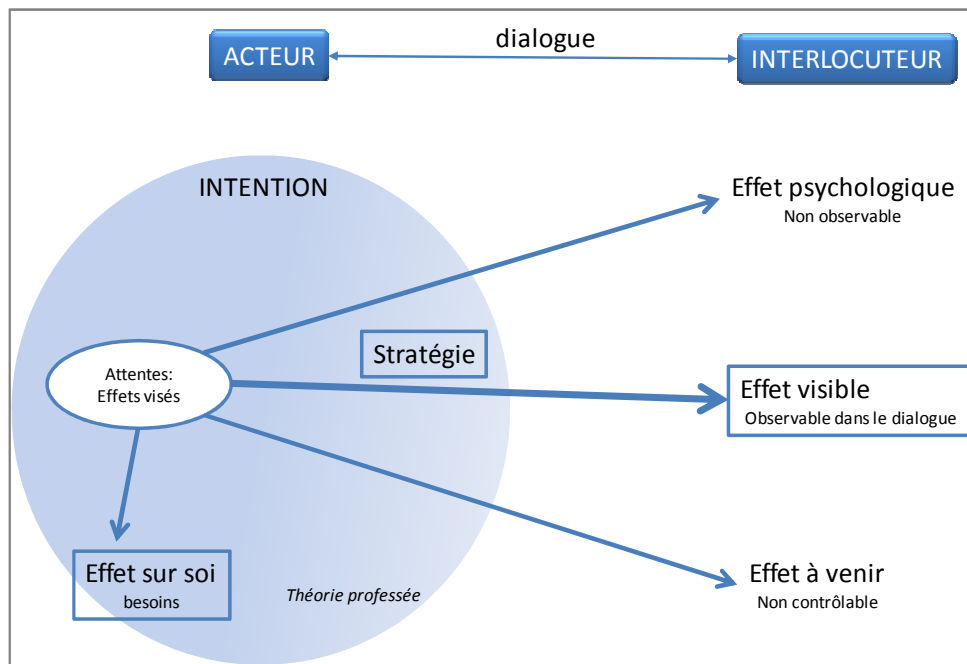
ACTEUR

dialogue

INTERLOCUTEUR

INTENTION

Effet psychologique
Non observable

Stratégie

Attentes:
Effets visés

Effet visible
Observable dans le dialogue

Effet sur soi
besoins

Théorie professée

Effet à venir
Non contrôlable